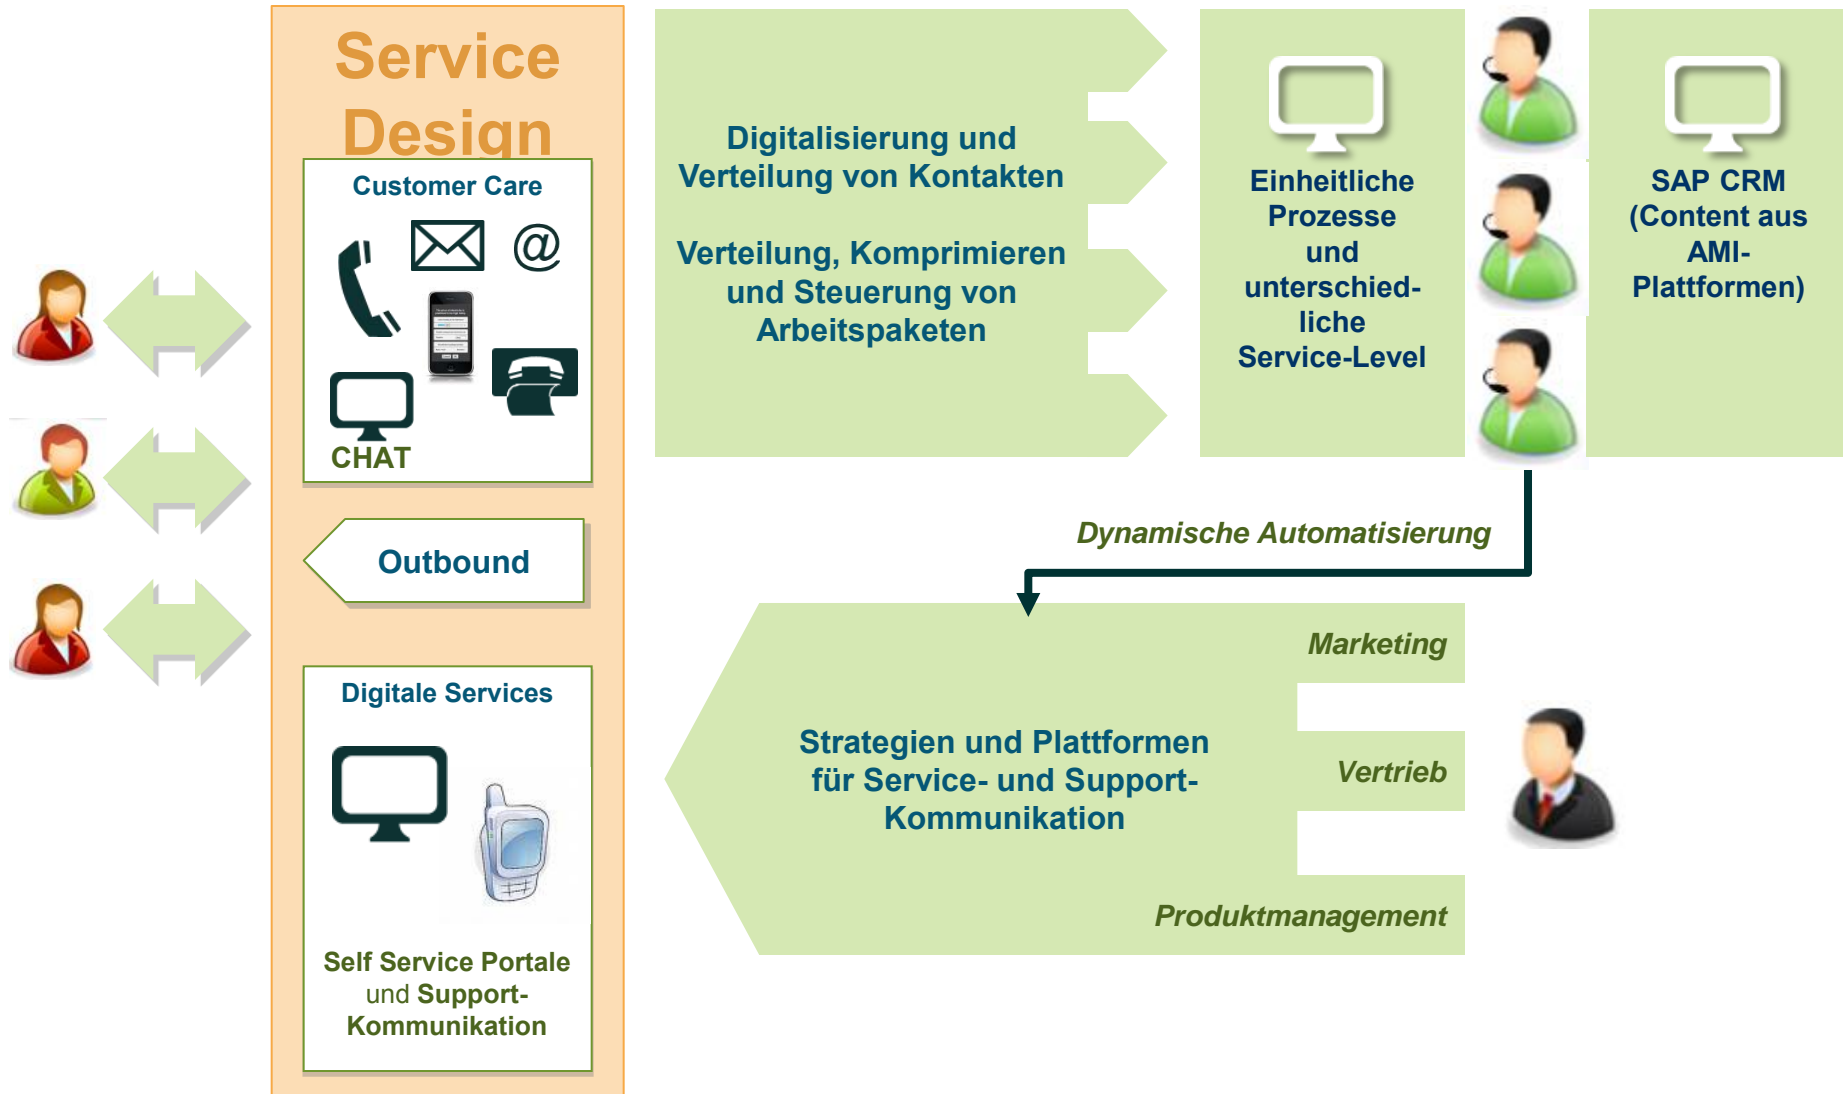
Service Design

Customer Care

@

CHAT

Outbound

Digitale Services

Self Service Portale und Support-Kommunikation

Digitalisierung und Verteilung von Kontakten

Verteilung, Komprimieren und Steuerung von Arbeitspaketen

Einheitliche Prozesse und unterschied-liche Service-Level

SAP CRM (Content aus AMI-Plattformen)

Dynamische Automatisierung

Marketing

Strategien und Plattformen für Service- und Support-Kommunikation

Vertrieb

Produktmanagement